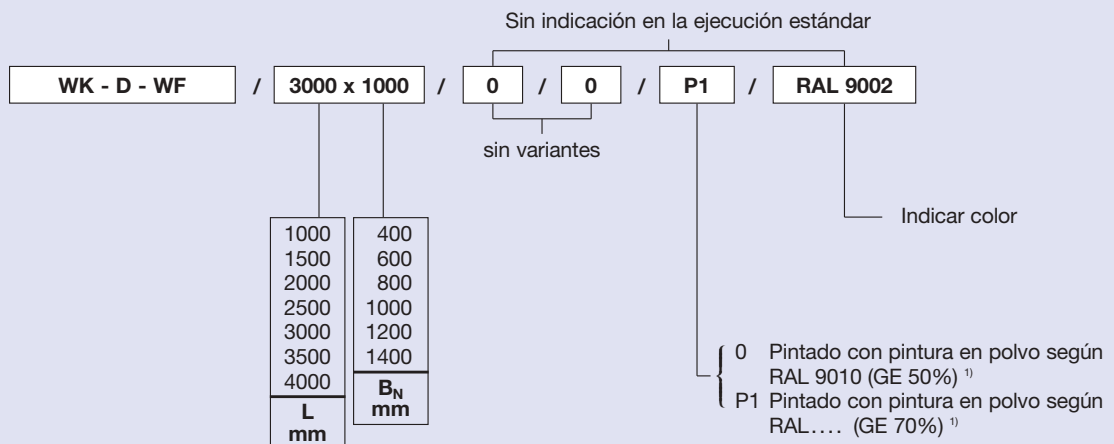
Sin indicación en la ejecución estándar

WK - D - WF / 3000 x 1000 / 0 / 0 / P1 / RAL 9002

sin variantes

Indicar color

| 1000 | 400 |
|---|---|
| 1500 | 600 |
| 2000 | 800 |
| 2500 | 1000 |
| 3000 | 1200 |
| 3500 | 1400 |
| 4000 | $B_N$ mm |
| L mm | |

0 Pintado con pintura en polvo según RAL 9010 (GE 50%) $^{1)}$
P1 Pintado con pintura en polvo según RAL.... (GE 70%) $^{1)}$